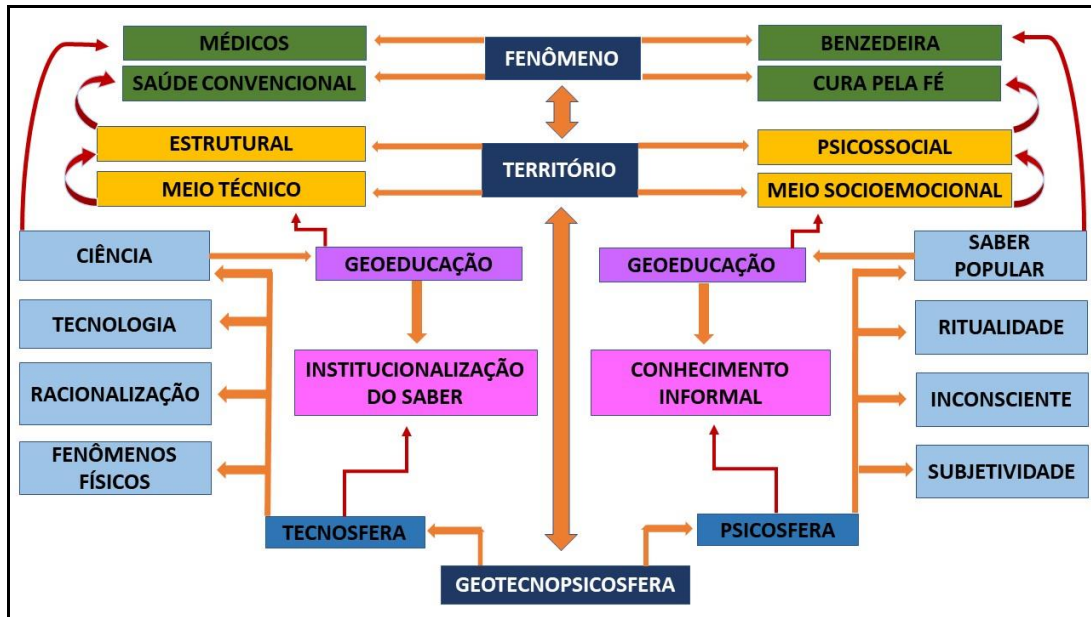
MÉDICOS

SAÚDE CONVENCIONAL

FENÔMENO

BENZEDEIRA

CURA PELA FÉ

ESTRUTURAL

MEIO TÉCNICO

TERRITÓRIO

PSICOSSOCIAL

MEIO SOCIOEMOCIONAL

CIÊNCIA

GEOEDUCAÇÃO

GEOEDUCAÇÃO

SABER POPULAR

TECNOLOGIA

RACIONALIZAÇÃO

FENÔMENOS FÍSICOS

INSTITUCIONALIZAÇÃO DO SABER

CONHECIMENTO INFORMAL

RITUALIDADE

INCONSCIENTE

SUBJETIVIDADE

TECNOSFERA

PSICOSFERA

GEOTECNOPSICOSFERA